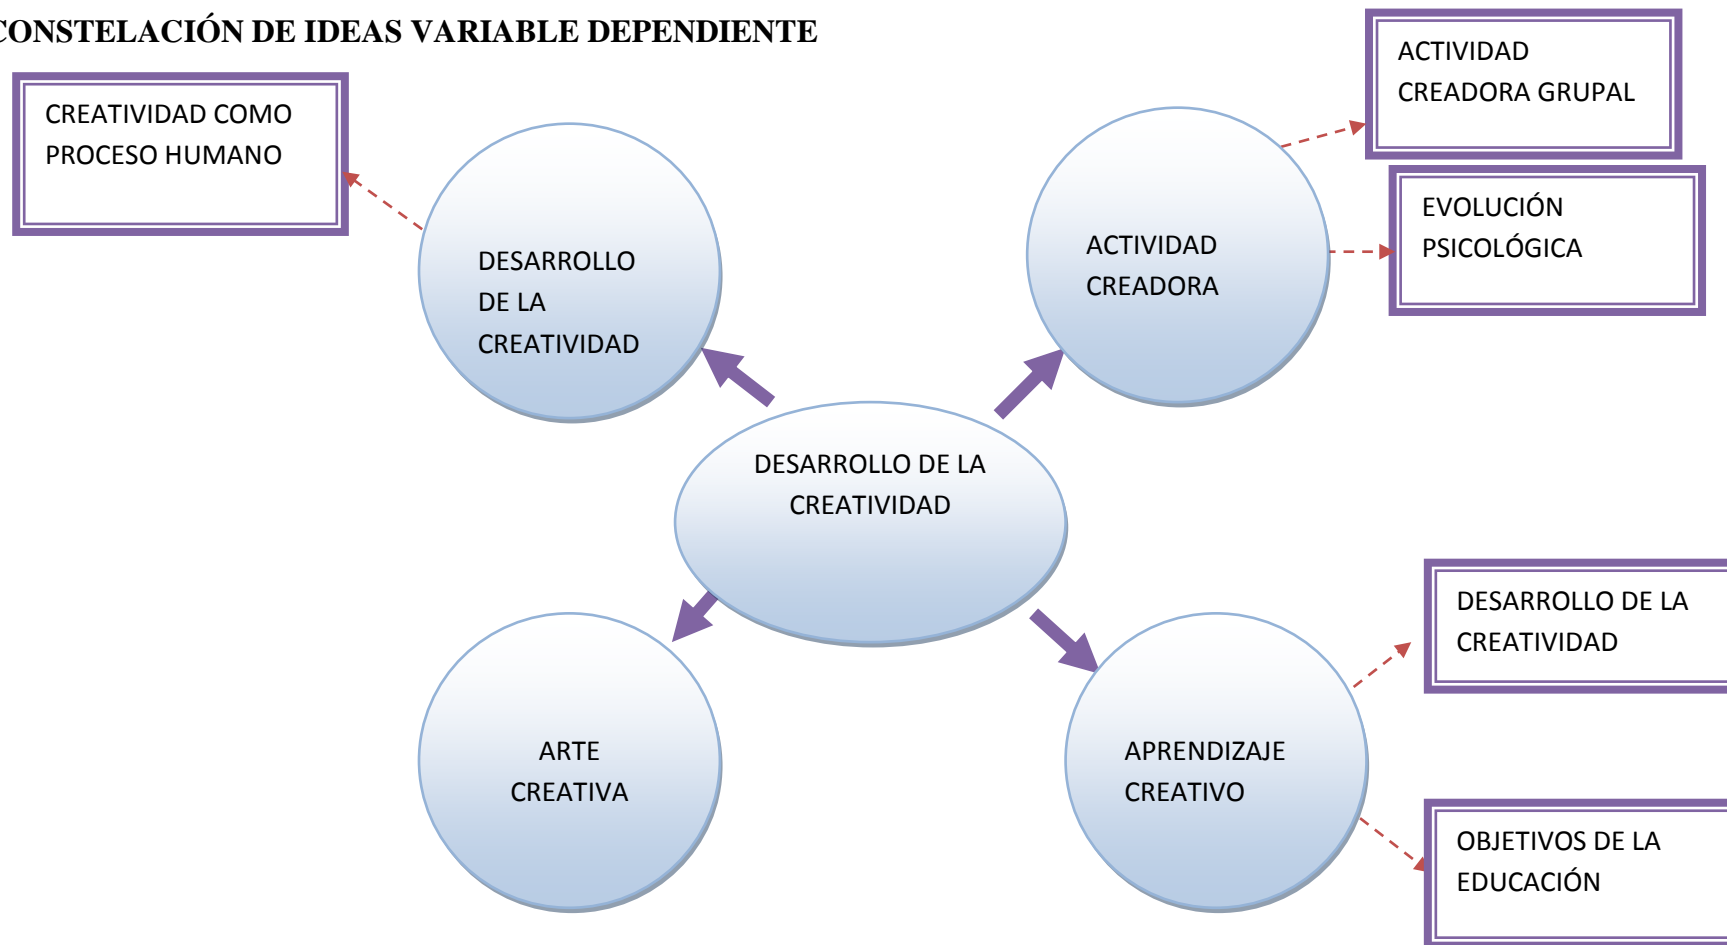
CONSTELACIÓN DE IDEAS VARIABLE DEPENDIENTE

CREATIVIDAD COMO PROCESO HUMANO

DESARROLLO DE LA CREATIVIDAD

ACTIVIDAD CREADORA GRUPAL

EVOLUCIÓN PSICOLÓGICA

ACTIVIDAD CREADORA

DESARROLLO DE LA CREATIVIDAD

DESARROLLO DE LA CREATIVIDAD

ARTE CREATIVA

APRENDIZAJE CREATIVO

OBJETIVOS DE LA EDUCACIÓN